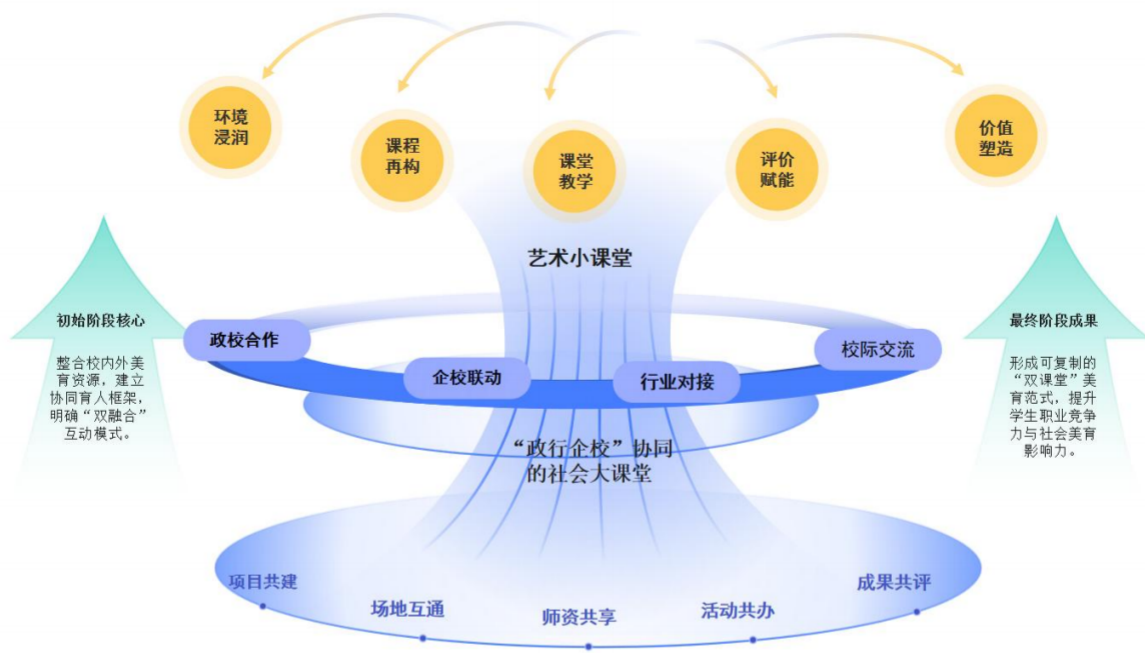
环境浸润

课程再构

课堂教学

评价赋能

价值塑造

艺术小课堂

初始阶段核心

整合校内外美育资源，建立协同育人框架，明确“双融合”互动模式。

最终阶段成果

形成可复制的“双课堂”美育范式，提升学生职业竞争力与社会美育影响力。

政校合作

企校联动

行业对接

校际交流

“政行企校”协同的社会大课堂

项目共建

场地互通

师资共享

活动共办

成果共评